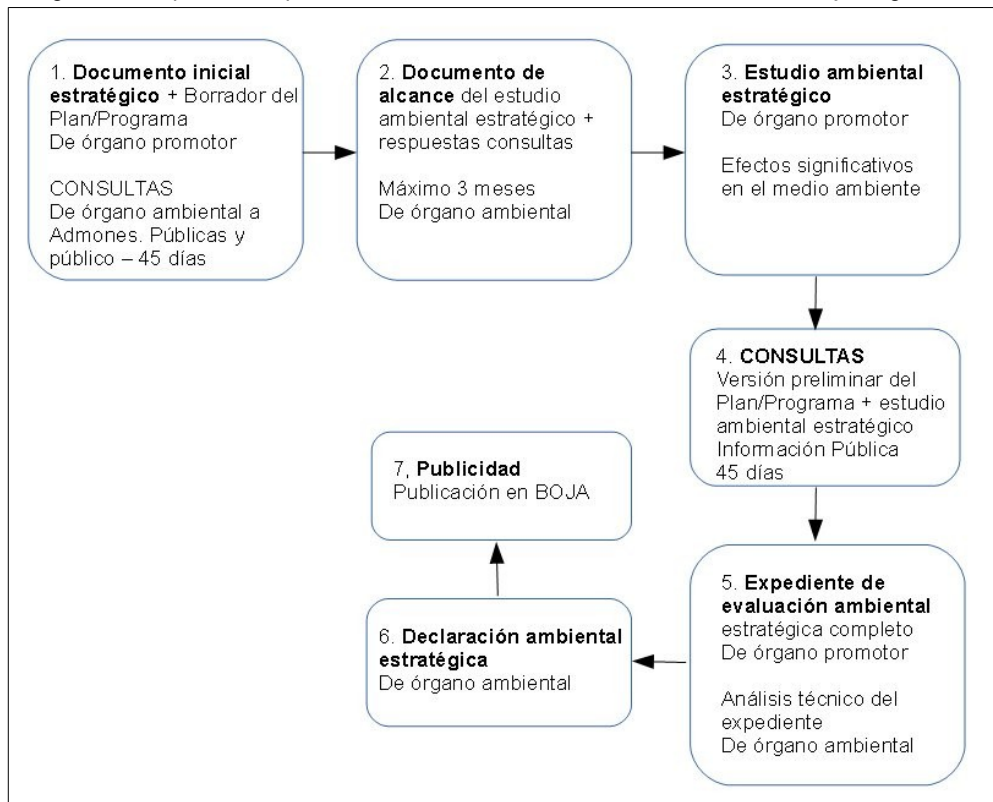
1. **Documento inicial estratégico** + Borrador del Plan/Programa
De órgano promotor

CONSULTAS
De órgano ambiental a Admones. Públicas y público – 45 días

2. **Documento de alcance** del estudio ambiental estratégico + respuestas consultas

Máximo 3 meses
De órgano ambiental

3. **Estudio ambiental estratégico**
De órgano promotor

Efectos significativos en el medio ambiente

4. **CONSULTAS**
Versión preliminar del Plan/Programa + estudio ambiental estratégico
Información Pública
45 días

5. **Expediente de evaluación ambiental** estratégica completo
De órgano promotor

Análisis técnico del expediente
De órgano ambiental

6. **Declaración ambiental estratégica**
De órgano ambiental

7, **Publicidad**
Publicación en BOJA